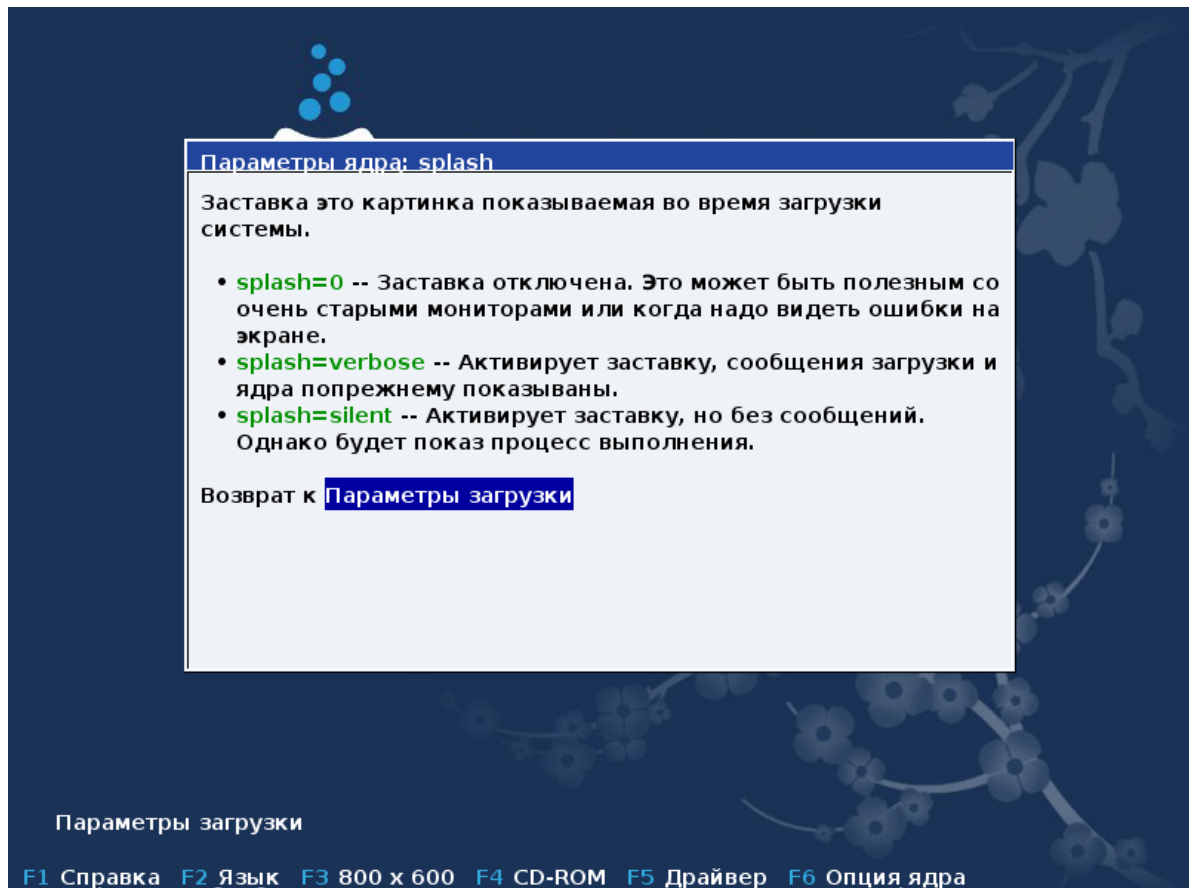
Параметры ядра: splash

Заставка это картинка показываемая во время загрузки системы.

• splash=0 -- Заставка отключена. Это может быть полезным со очень старыми мониторами или когда надо видеть ошибки на экране.
• splash=verbose -- Активирует заставку, сообщения загрузки и ядра попрежнему показываны.
• splash=silent -- Активирует заставку, но без сообщений. Однако будет показ процесс выполнения.

Возврат к Параметры загрузки

Параметры загрузки

F1 Справка F2 Язык F3 800 x 600 F4 CD-ROM F5 Драйвер F6 Опция ядра